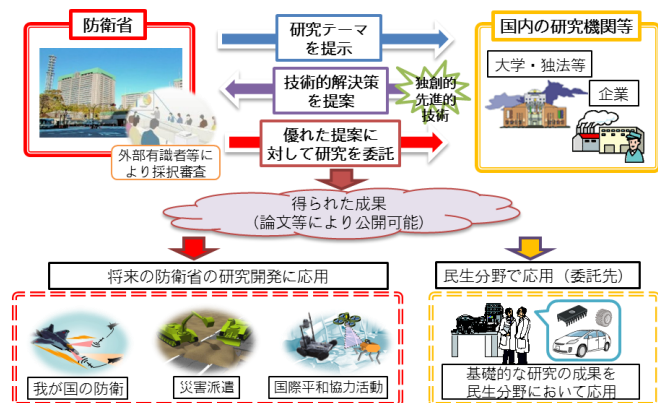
防衛省

研究テーマを提示

国内の研究機関等

大学・独法等

技術的解決策を提案

独創的先進的技術

企業

外部有識者等により採択審査

優れた提案に対して研究を委託

得られた成果
（論文等により公開可能）

将来の防衛省の研究開発に応用

民生分野で応用（委託先）

我が国の防衛

災害派遣

国際平和協力活動

基礎的な研究の成果を民生分野において応用